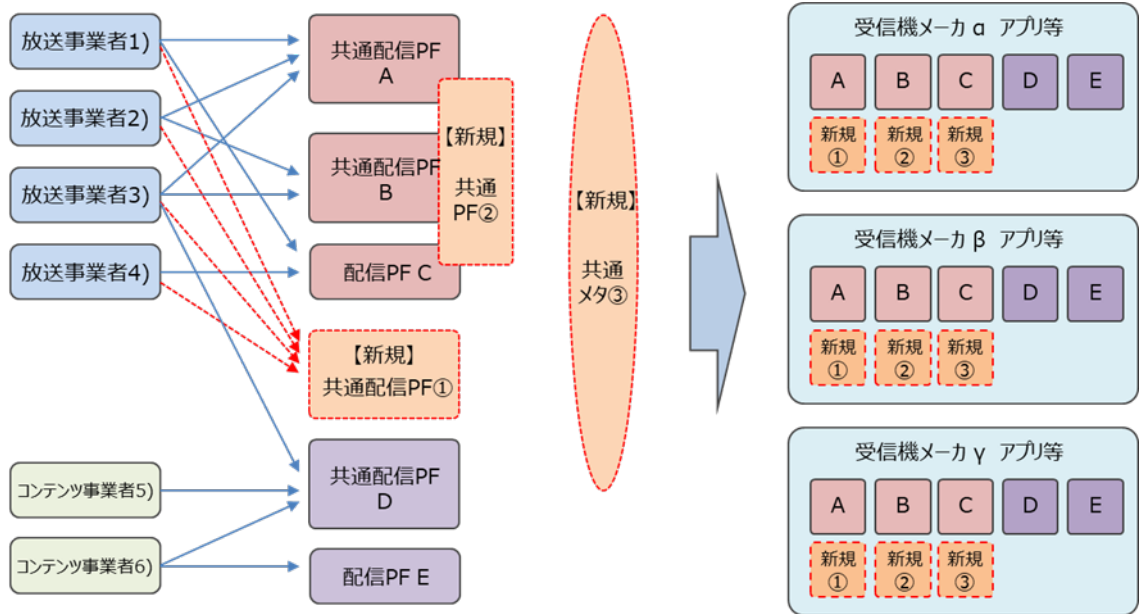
放送事業者1)

放送事業者2)

放送事業者3)

放送事業者4)

コンテンツ事業者5)

コンテンツ事業者6)

共通配信PF A

共通配信PF B

配信PF C

【新規】 共通 PF②

【新規】 共通配信PF①

共通配信PF D

配信PF E

【新規】 共通 メタ③

受信機メーカ α アプリ等

A B C D E

新規 ① 新規 ② 新規 ③

受信機メーカ β アプリ等

A B C D E

新規 ① 新規 ② 新規 ③

受信機メーカ γ アプリ等

A B C D E

新規 ① 新規 ② 新規 ③